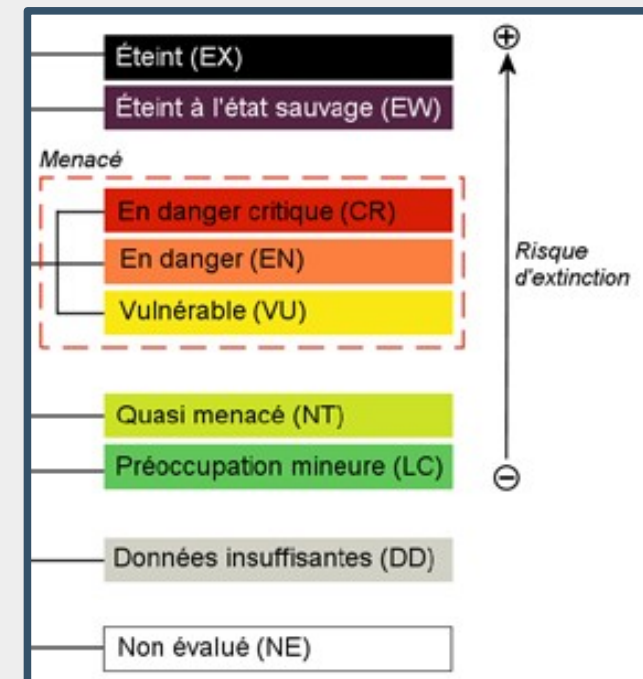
Éteint (EX)

Éteint à l'état sauvage (EW)

Menacé

En danger critique (CR)

En danger (EN)

Vulnérable (VU)

Quasi menacé (NT)

Préoccupation mineure (LC)

Données insuffisantes (DD)

Non évalué (NE)

⊕

Risque d'extinction

⊖